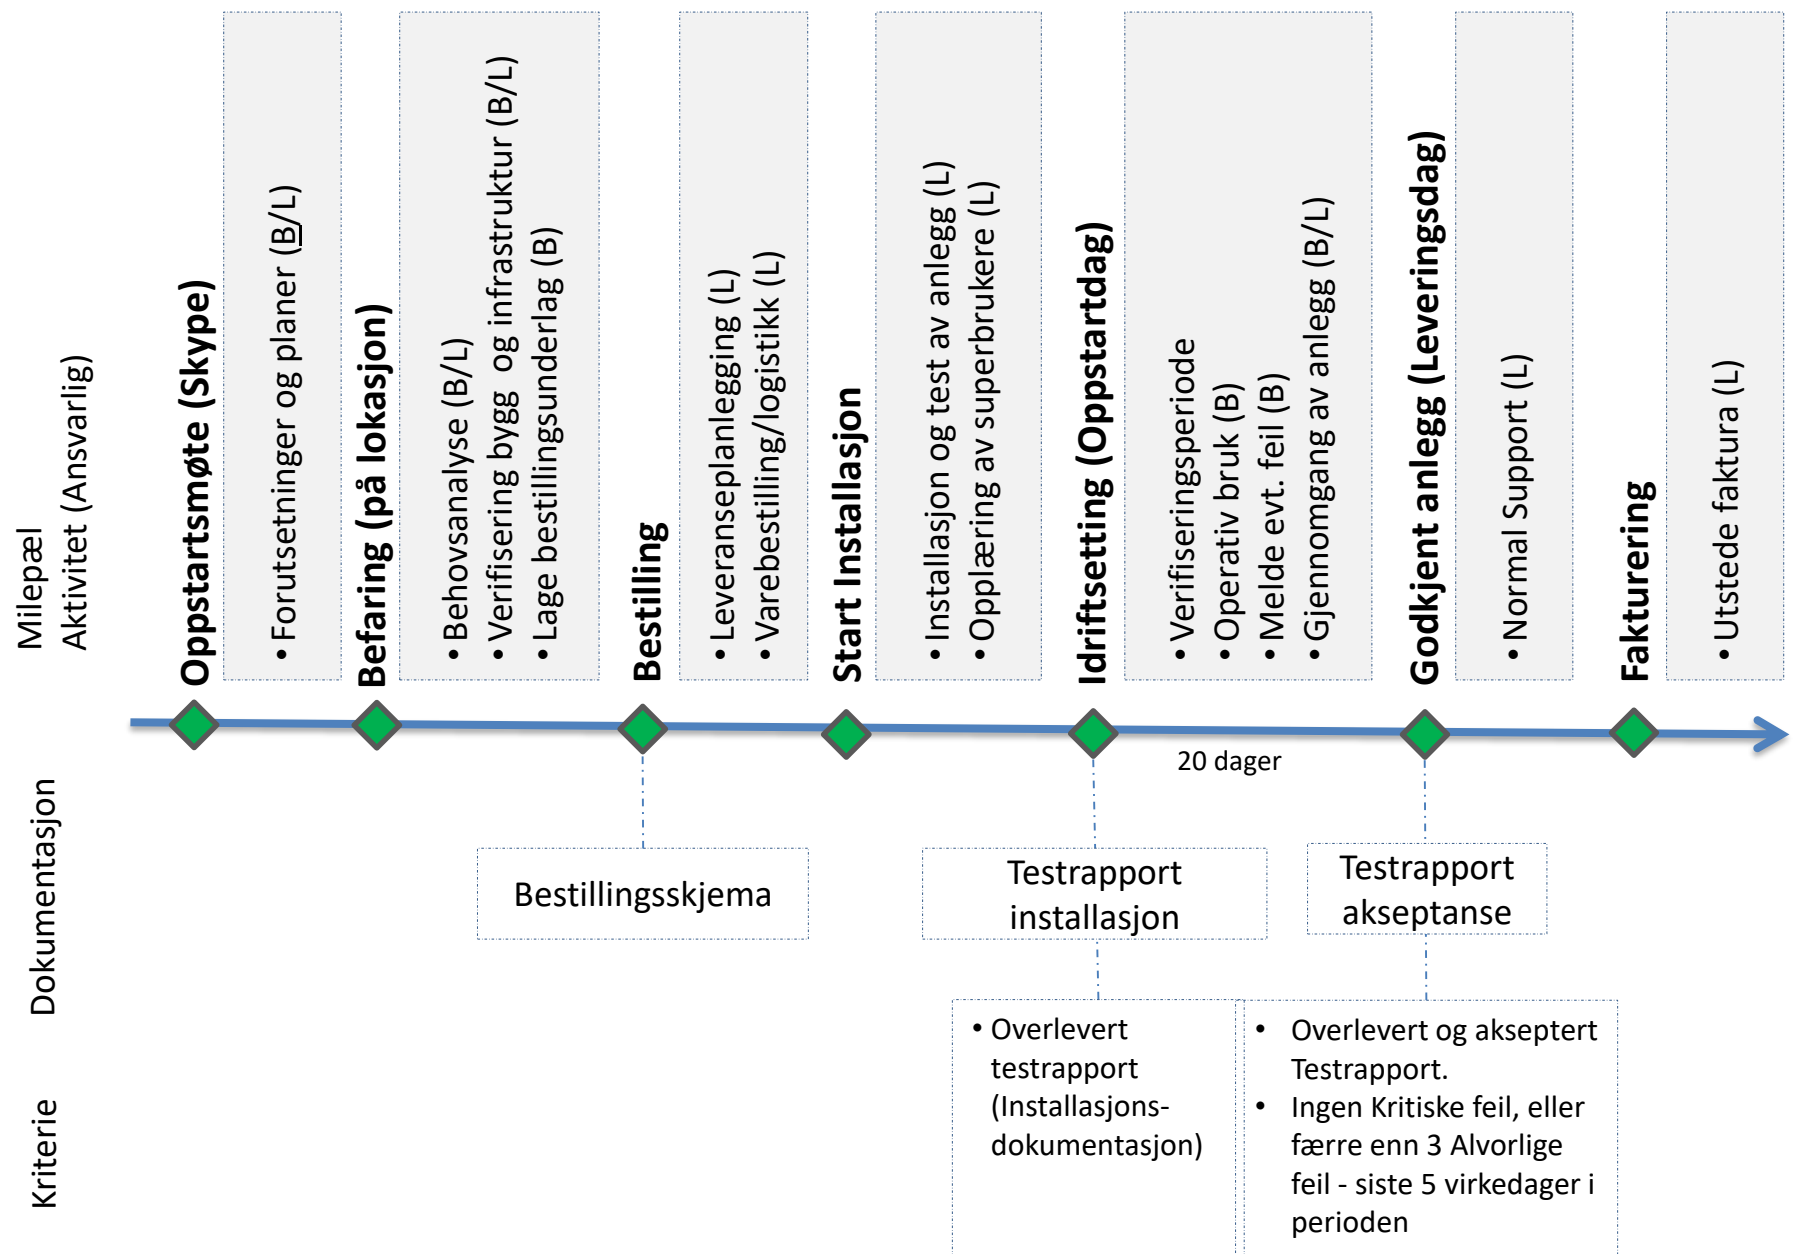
Milepæl
Aktivitet (Ansvarlig)

Oppstartsmøte (Skype)

• Forutsetninger og planer (B/L)

Befaring (på lokasjon)

• Behovsanalyse (B/L)
• Verifisering bygg og infrastruktur (B/L)
• Lage bestillingsunderlag (B)

Bestilling

• Leveranseplanlegging (L)
• Varebestilling/logistikk (L)

Start Installasjon

• Installasjon og test av anlegg (L)
• Opplæring av superbrukere (L)

Idriftsetting (Oppstartdag)

• Verifiseringsperiode
• Operativ bruk (B)
• Melde evt. feil (B)
• Gjennomgang av anlegg (B/L)

Godkjent anlegg (Leveringsdag)

• Normal Support (L)

Fakturering

• Utstede faktura (L)

20 dager

Dokumentasjon

Bestillingsskjema

Testrapport installasjon

Testrapport akseptanse

Kriterie

• Overlevert testrapport (Installasjons-dokumentasjon)

• Overlevert og akseptert Testrapport.
• Ingen Kritiske feil, eller færre enn 3 Alvorlige feil - siste 5 virkedager i perioden